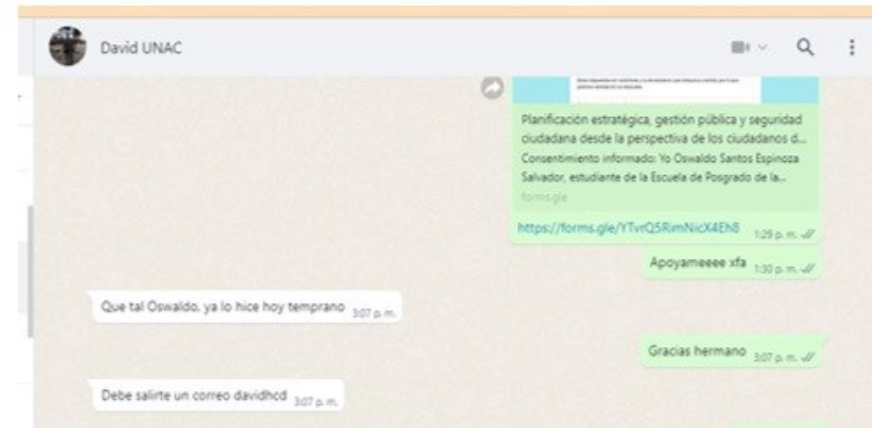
David UNAC

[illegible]

Planificación estratégica, gestión pública y seguridad ciudadana desde la perspectiva de los ciudadanos d...
Consentimiento informado: Yo Oswaldo Santos Espinoza Salvador, estudiante de la Escuela de Posgrado de la...
forms.gle

https://forms.gle/YTvrQ5RimNicX4Eh8 1:29 p. m.

Apoyameeee xfa 1:30 p. m.

Que tal Oswaldo, ya lo hice hoy temprano 3:07 p. m.

Gracias hermano 3:07 p. m.

Debe salirte un correo davidhcd 3:07 p. m.